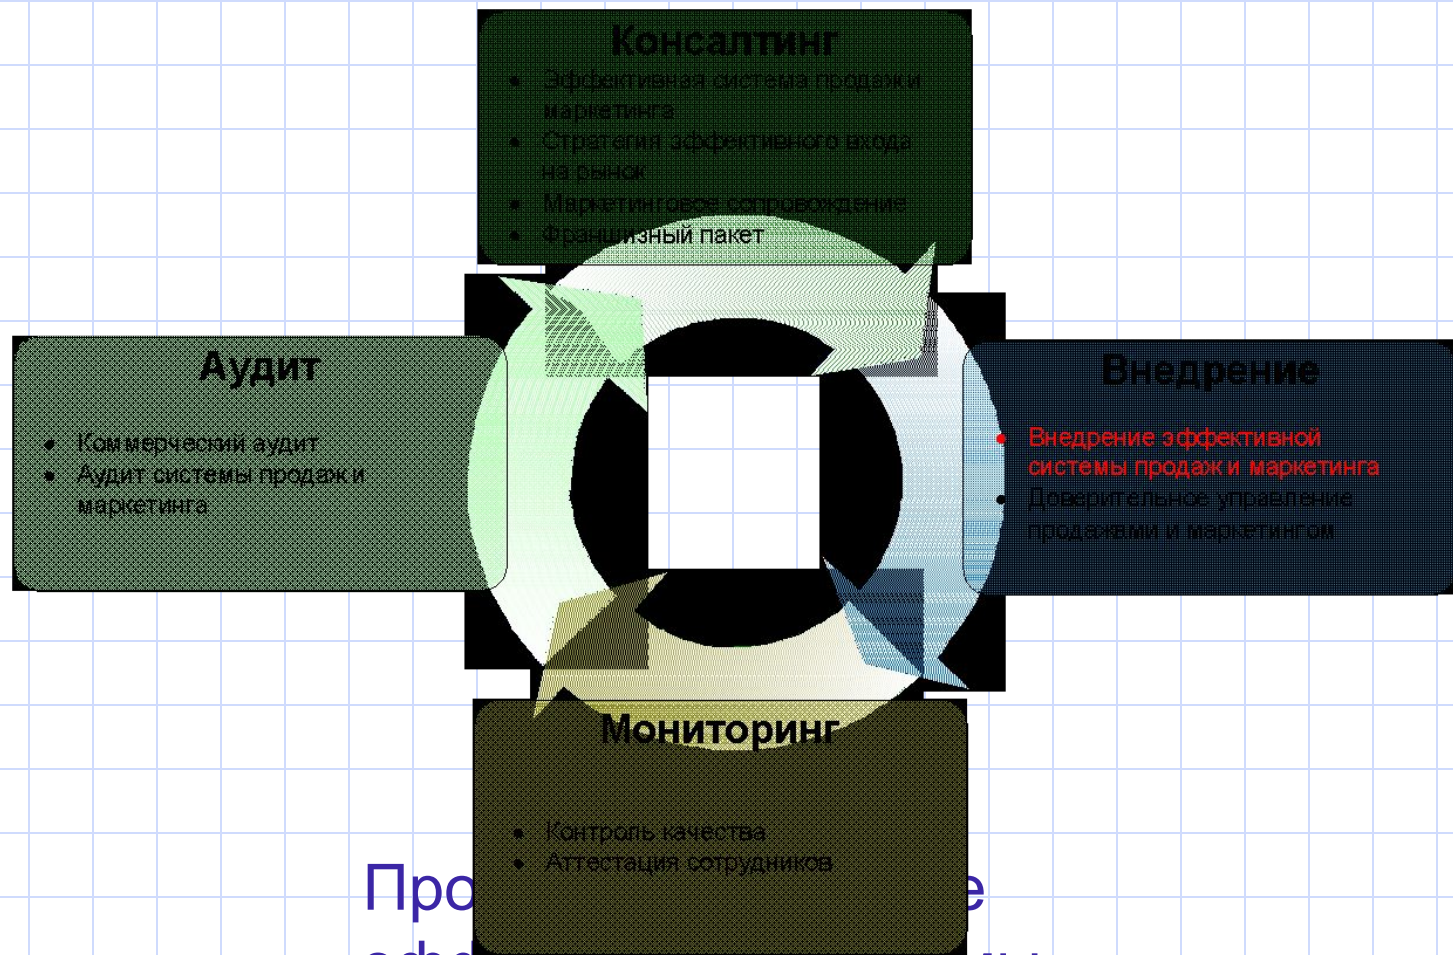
Консалтинг

- Эффективная система продажи маркетинга
- Стратегия эффективного входа на рынок
- Маркетинговое сопровождение
- Франшизный пакет

Аудит

- Коммерческий аудит
- Аудит системы продаж и маркетинга

Внедрение

- Внедрение эффективной системы продаж и маркетинга
- Доверительное управление продажами и маркетингом

Мониторинг

- Контроль качества
- Аттестация сотрудников

Про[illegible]е
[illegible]